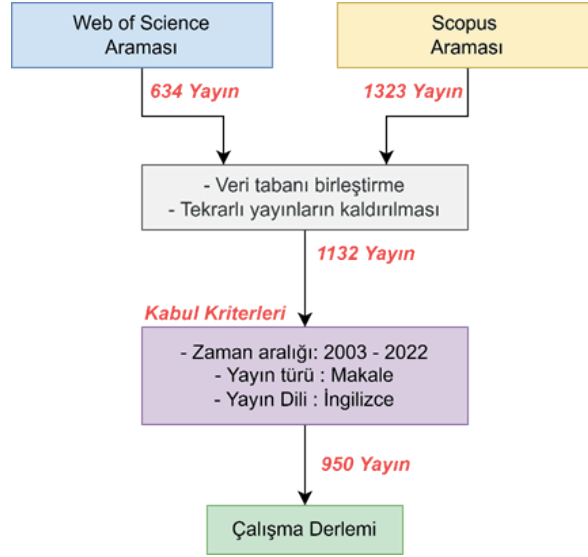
Web of Science Araması

Scopus Araması

634 Yayın

1323 Yayın

- Veri tabanı birleştirme
- Tekrarlı yayınların kaldırılması

1132 Yayın

Kabul Kriterleri

- Zaman aralığı: 2003 - 2022
- Yayın türü : Makale
- Yayın Dili : İngilizce

950 Yayın

Çalışma Derlemi